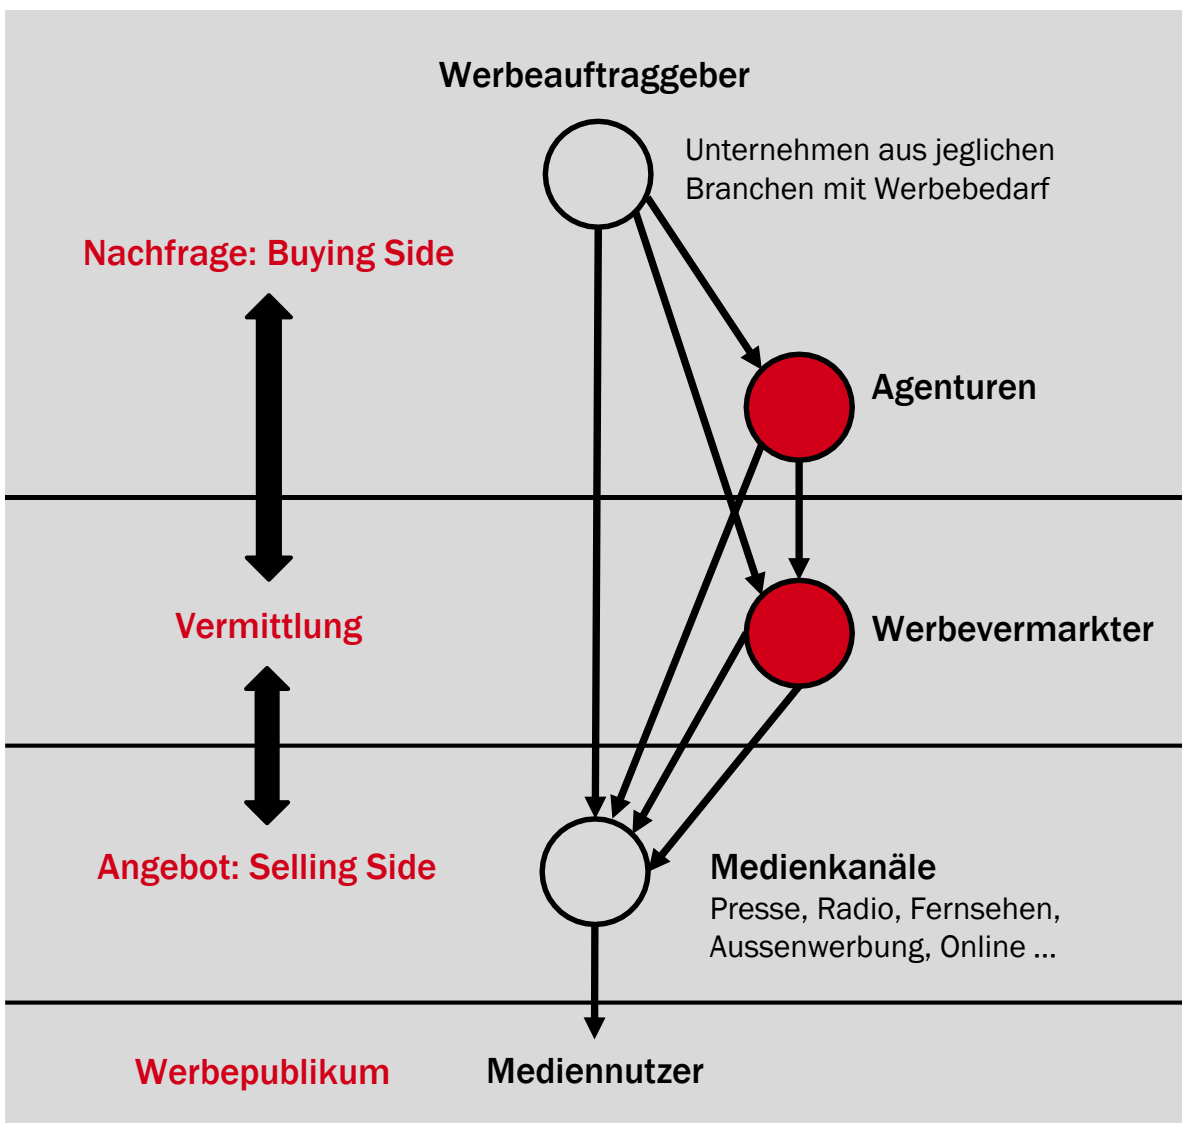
Werbeauftraggeber

Unternehmen aus jeglichen Branchen mit Werbebedarf

Nachfrage: Buying Side

Agenturen

Vermittlung

Werbevermarkter

Angebot: Selling Side

Medienkanäle
Presse, Radio, Fernsehen, Aussenwerbung, Online ...

Werbepublikum

Mediennutzer